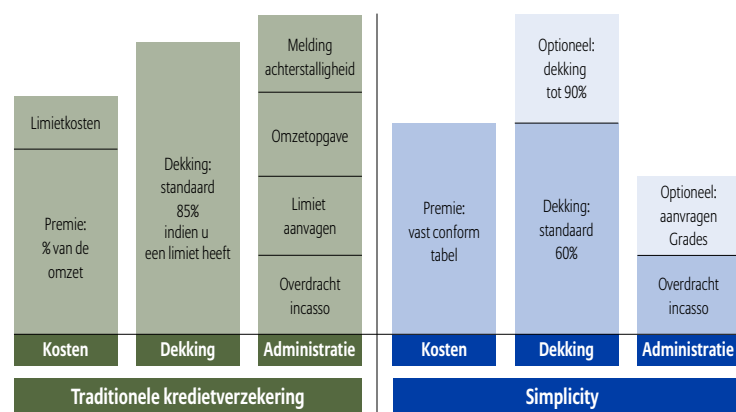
Limietkosten

Premie: % van de omzet

Dekking: standaard 85% indien u een limiet heeft

Melding achterstalligheid

Omzetopgave

Limiet aanvagen

Overdracht incasso

Kosten

Dekking

Administratie

Traditionele kredietverzekering

Premie: vast conform tabel

Optioneel: dekking tot 90%

Dekking: standaard 60%

Optioneel: aanvragen Grades

Overdracht incasso

Kosten

Dekking

Administratie

Simplicity